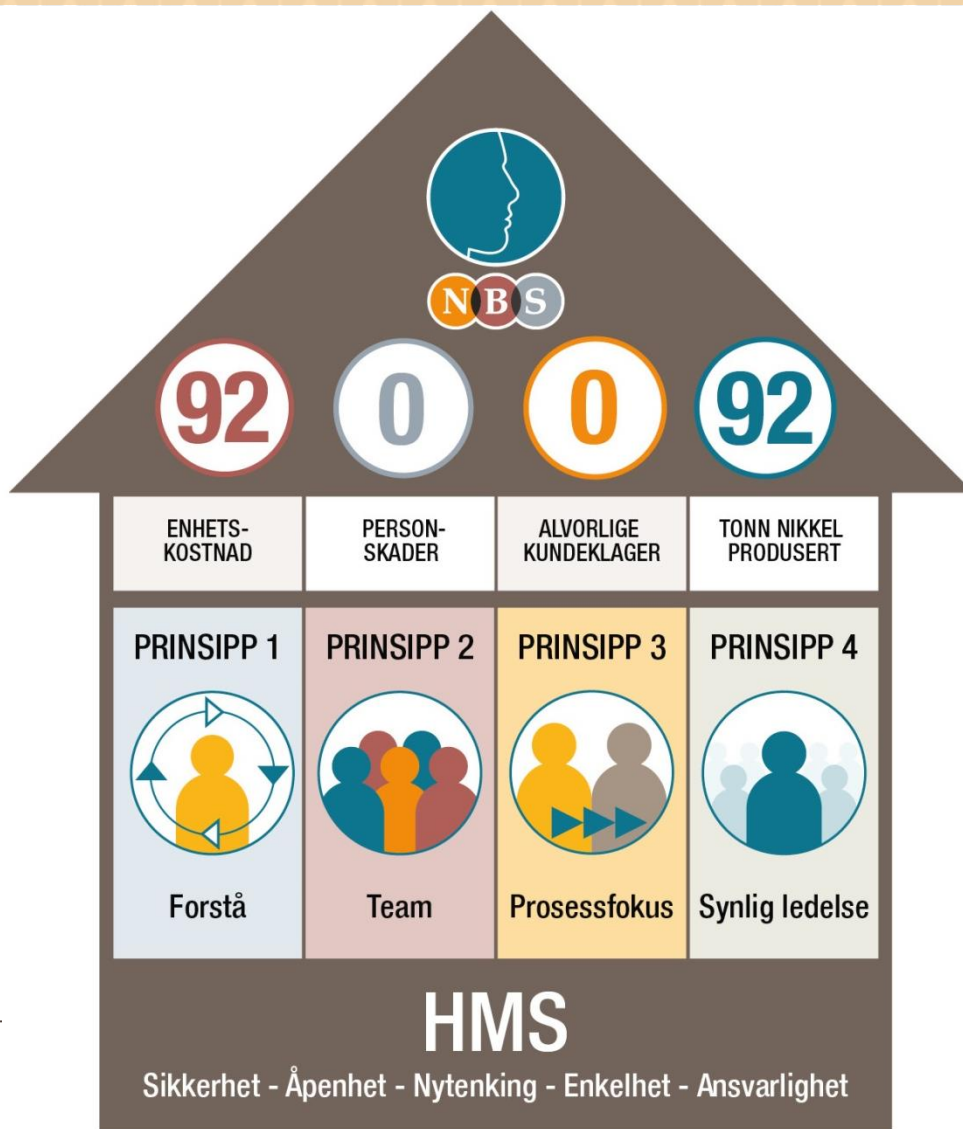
NBS

92

0

0

92

ENHETS-KOSTNAD

PERSON-SKADER

ALVORLIGE KUNDEKLAGER

TONN NIKKEL PRODUSERT

PRINSIPP 1

Forstå

PRINSIPP 2

Team

PRINSIPP 3

Prosessfokus

PRINSIPP 4

Synlig ledelse

HMS

Sikkerhet - Åpenhet - Nytenking - Enkelhet - Ansvarlighet